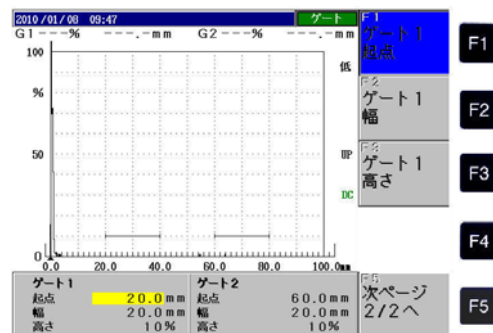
2010/01/08 09:47
ゲート
G1 ---% ---.-mm G2 ---% ---.-mm
100
%
50
0
低
UP
DC
0.0 20.0 40.0 60.0 80.0 100.0mm

F1
ゲート1
起点

F2
ゲート1
幅

F3
ゲート1
高さ

F5
次ページ
2/2へ

F1
F2
F3
F4
F5

| ゲート1 | | ゲート2 | |
|---|---|---|---|
| 起点 | 20.0mm | 起点 | 60.0mm |
| 幅 | 20.0mm | 幅 | 20.0mm |
| 高さ | 10% | 高さ | 10% |